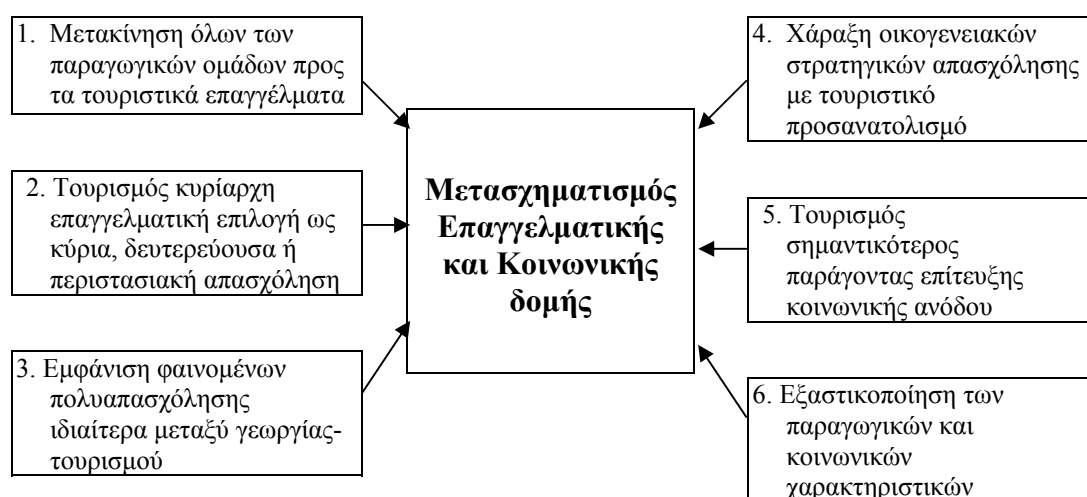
1. Μετακίνηση όλων των παραγωγικών ομάδων προς τα τουριστικά επαγγέλματα

2. Τουρισμός κυρίαρχη επαγγελματική επιλογή ως κύρια, δευτερεύουσα ή περιστασιακή απασχόληση

3. Εμφάνιση φαινομένων πολυαπασχόλησης ιδιαίτερα μεταξύ γεωργίας-τουρισμού

Μετασχηματισμός Επαγγελματικής και Κοινωνικής δομής

4. Χάραξη οικογενειακών στρατηγικών απασχόλησης με τουριστικό προσανατολισμό

5. Τουρισμός σημαντικότερος παράγοντας επίτευξης κοινωνικής ανόδου

6. Εξαστικοποίηση των παραγωγικών και κοινωνικών χαρακτηριστικών